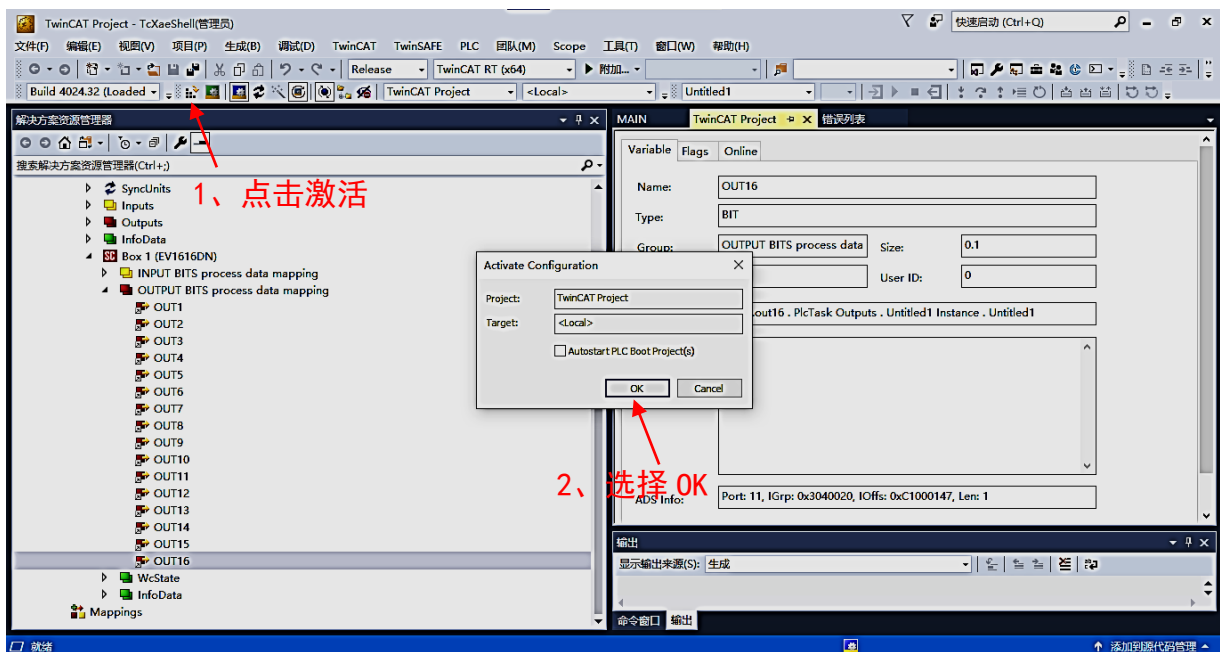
TwinCAT Project - TcXaeShell(管理员)

快速启动 (Ctrl+Q)

文件(F) 编辑(E) 视图(V) 项目(P) 生成(B) 调试(D) TwinCAT TwinSAFE PLC 团队(M) Scope 工具(T) 窗口(W) 帮助(H)

Release TwinCAT RT (x64) 附加... Untitled1

Build 4024.32 (Loaded TwinCAT Project <Local>

解决方案资源管理器

搜索解决方案资源管理器(Ctrl+;)

SyncUnits
Inputs
Outputs
InfoData
Box 1 (EV1616DN)
INPUT BITS process data mapping
OUTPUT BITS process data mapping
OUT1
OUT2
OUT3
OUT4
OUT5
OUT6
OUT7
OUT8
OUT9
OUT10
OUT11
OUT12
OUT13
OUT14
OUT15
OUT16
WcState
InfoData
Mappings

1、点击激活

MAIN TwinCAT Project 错误列表

Variable Flags Online

Name: OUT16
Type: BIT
Group: OUTPUT BITS process data Size: 0.1
User ID: 0
out16 . PlcTask Outputs . Untitled1 Instance . Untitled1

ADS Info: Port: 11, IGrp: 0x3040020, IOffs: 0xC1000147, Len: 1

Activate Configuration
Project: TwinCAT Project
Target: <Local>
Autostart PLC Boot Project(s)
OK Cancel

2、选择 OK

输出
显示输出来源(S): 生成

命令窗口 输出

就绪

添加到源代码管理